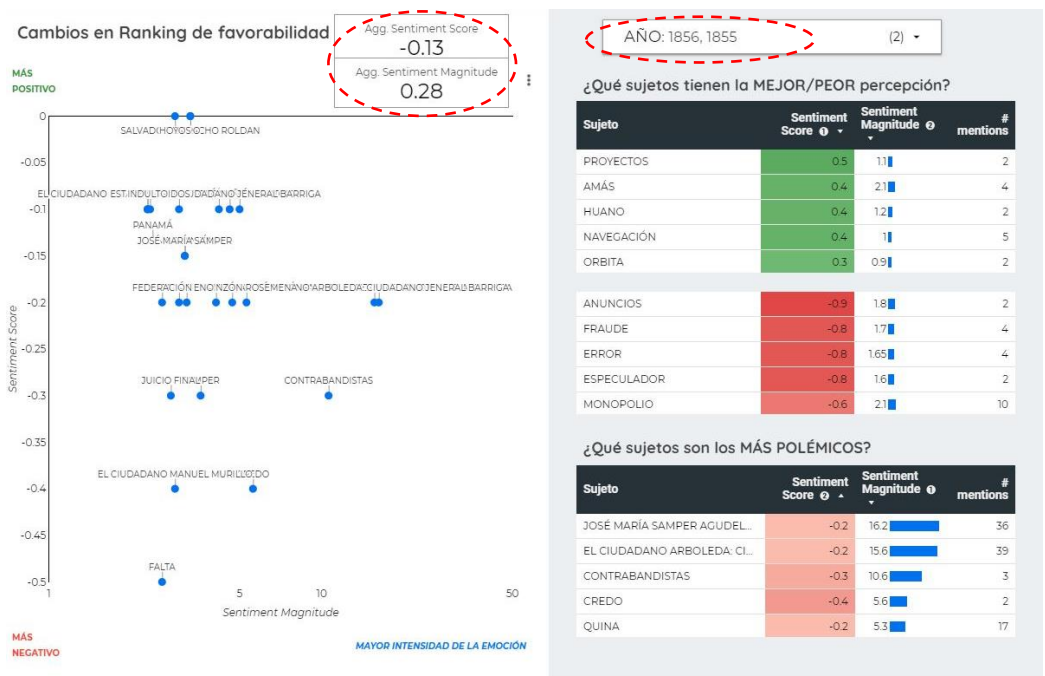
Cambios en Ranking de favorabilidad

Agg. Sentiment Score
-0.13

Agg. Sentiment Magnitude
0.28

MÁS POSITIVO

0
-0.05
-0.1
-0.15
-0.2
-0.25
-0.3
-0.35
-0.4
-0.45
-0.5

Sentiment Score

SALVADHOYOSOCHO ROLDAN
EL CIUDADANO EST.INDULTOIDOSJDADANO JENERAL BARRIGA
PANAMÁ
JOSÉ MARÍA SAMPER
FEDERACIÓN ENOINZÓNROSÉMENANO ARBOLEDA CIUDADANO JENERAL BARRIGA
JUICIO FINALPER
CONTRABANDISTAS
EL CIUDADANO MANUEL MURILLODO
FALTA

1
5
10
50
Sentiment Magnitude

MÁS NEGATIVO

MAYOR INTENSIDAD DE LA EMOCIÓN

AÑO: 1856, 1855 (2)

¿Qué sujetos tienen la MEJOR/PEOR percepción?

| Sujeto | Sentiment Score | Sentiment Magnitude | # mentions |
|---|---|---|---|
| PROYECTOS | 0.5 | 1.1 | 2 |
| AMÁS | 0.4 | 2.1 | 4 |
| HUANO | 0.4 | 1.2 | 2 |
| NAVEGACIÓN | 0.4 | 1 | 5 |
| ORBITA | 0.3 | 0.9 | 2 |

| | | | |
|---|---|---|---|
| ANUNCIOS | -0.9 | 1.8 | 2 |
| FRAUDE | -0.8 | 1.7 | 4 |
| ERROR | -0.8 | 1.65 | 4 |
| ESPECULADOR | -0.8 | 1.6 | 2 |
| MONOPOLIO | -0.6 | 2.1 | 10 |

¿Qué sujetos son los MÁS POLÉMICOS?

| Sujeto | Sentiment Score | Sentiment Magnitude | # mentions |
|---|---|---|---|
| JOSÉ MARÍA SAMPER AGUDEL... | -0.2 | 16.2 | 36 |
| EL CIUDADANO ARBOLEDA: CI... | -0.2 | 15.6 | 39 |
| CONTRABANDISTAS | -0.3 | 10.6 | 3 |
| CREDO | -0.4 | 5.6 | 2 |
| QUINA | -0.2 | 5.3 | 17 |